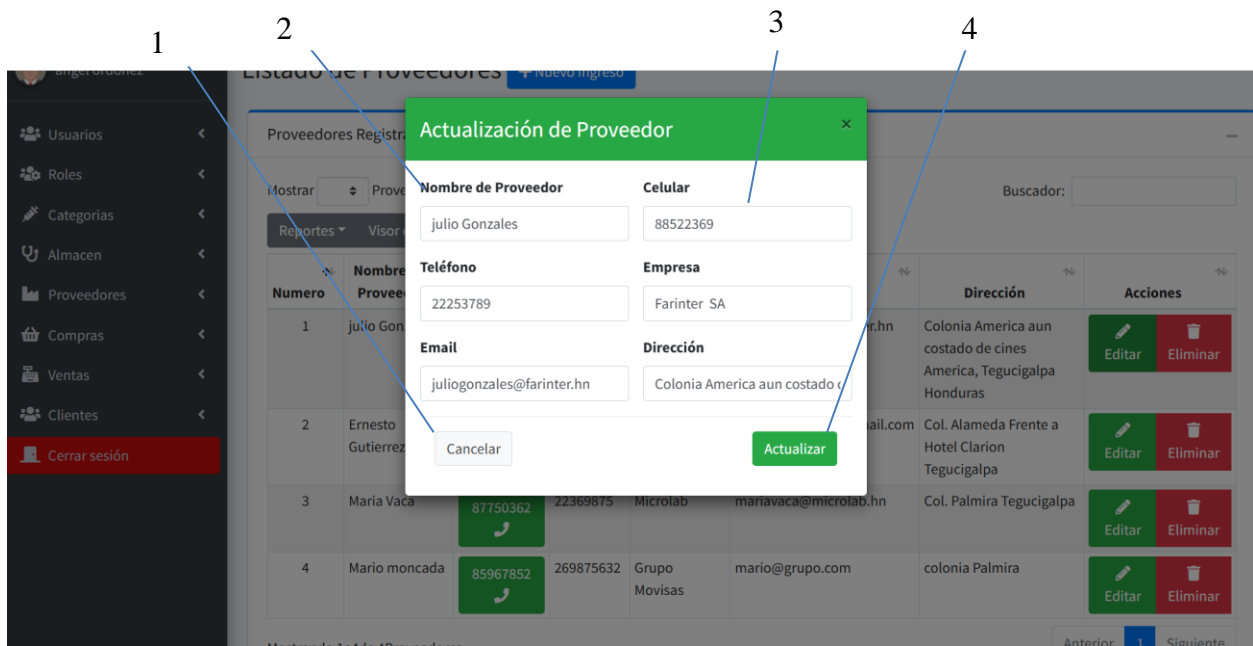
1 2 3 4

angel ordoñez

Listado de Proveedores + Nuevo Ingreso

Usuarios
Roles
Categorias
Almacen
Proveedores
Compras
Ventas
Clientes
Cerrar sesión

Proveedores Registra

Mostrar Prove

Buscador:

Reportes Visor

| Numero | Nombre Provee | | | | | Dirección | Acciones |
|---|---|---|---|---|---|---|---|
| 1 | julio Gon | | | | r.hn | Colonia America aun costado de cines America, Tegucigalpa Honduras | Editar Eliminar |
| 2 | Ernesto Gutierrez | | | | ail.com | Col. Alameda Frente a Hotel Clarion Tegucigalpa | Editar Eliminar |
| 3 | Maria Vaca | 87750362 | 22369875 | Microlab | mariavaca@microlab.hn | Col. Palmira Tegucigalpa | Editar Eliminar |
| 4 | Mario moncada | 85967852 | 269875632 | Grupo Movisas | mario@grupo.com | colonia Palmira | Editar Eliminar |

Anterior 1 Siguiente

Actualización de Proveedor ×

Nombre de Proveedor
julio Gonzales

Celular
88522369

Teléfono
22253789

Empresa
Farinter SA

Email
juliogonzales@farinter.hn

Dirección
Colonia America aun costado d

Cancelar
Actualizar